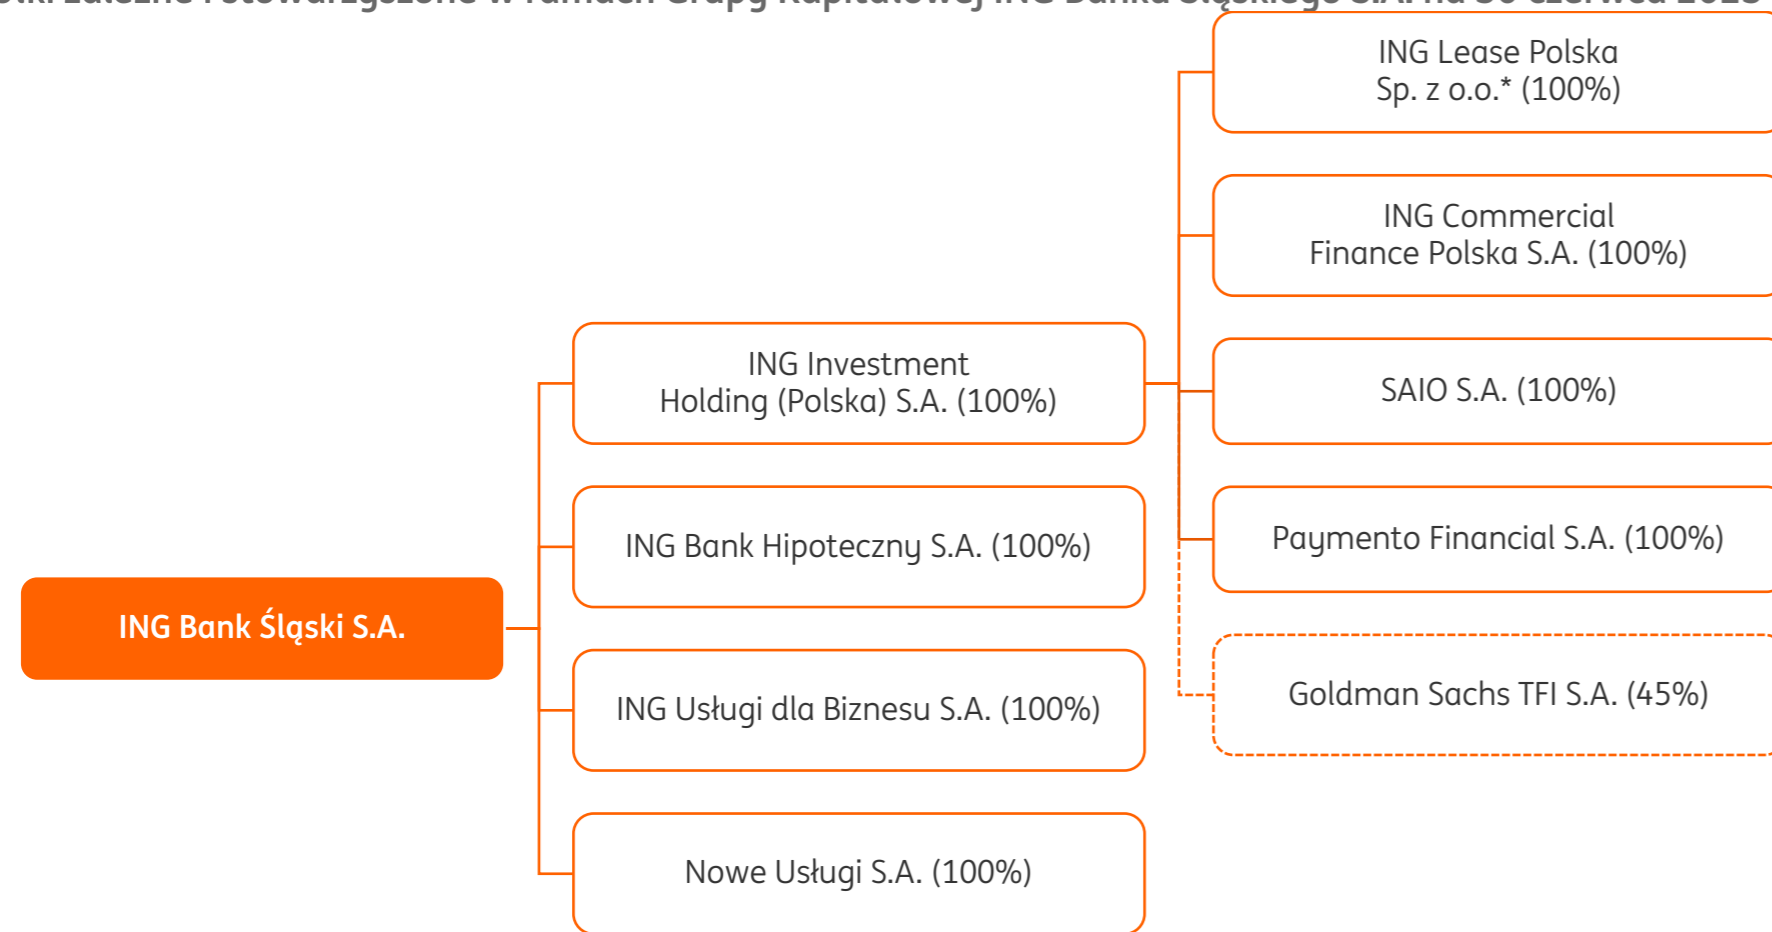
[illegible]

ING Bank Śląski S.A.

ING Investment Holding (Polska) S.A. (100%)

ING Bank Hipoteczny S.A. (100%)

ING Usługi dla Biznesu S.A. (100%)

Nowe Usługi S.A. (100%)

ING Lease Polska Sp. z o.o.* (100%)

ING Commercial Finance Polska S.A. (100%)

SAIO S.A. (100%)

Paymento Financial S.A. (100%)

Goldman Sachs TFI S.A. (45%)